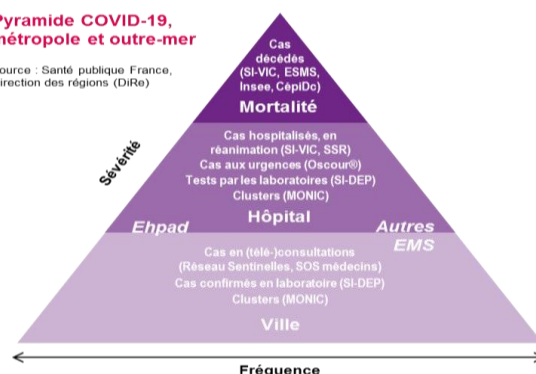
Pyramide COVID-19, étropole et outre-mer

ource : Santé publique France, irection des régions (DiRe)

Cas décédés (SI-VIC, ESMS, Insee, CépiDc)

Mortalité

Cas hospitalisés, en réanimation (SI-VIC, SSR)
Cas aux urgences (Oscour®)
Tests par les laboratoires (SI-DEP)
Clusters (MONIC)

Hôpital

Sévérité

Ehpad

Autres EMS

Cas en (télé-)consultations (Réseau Sentinelles, SOS médecins)
Cas confirmés en laboratoire (SI-DEP)
Clusters (MONIC)

Ville

Fréquence